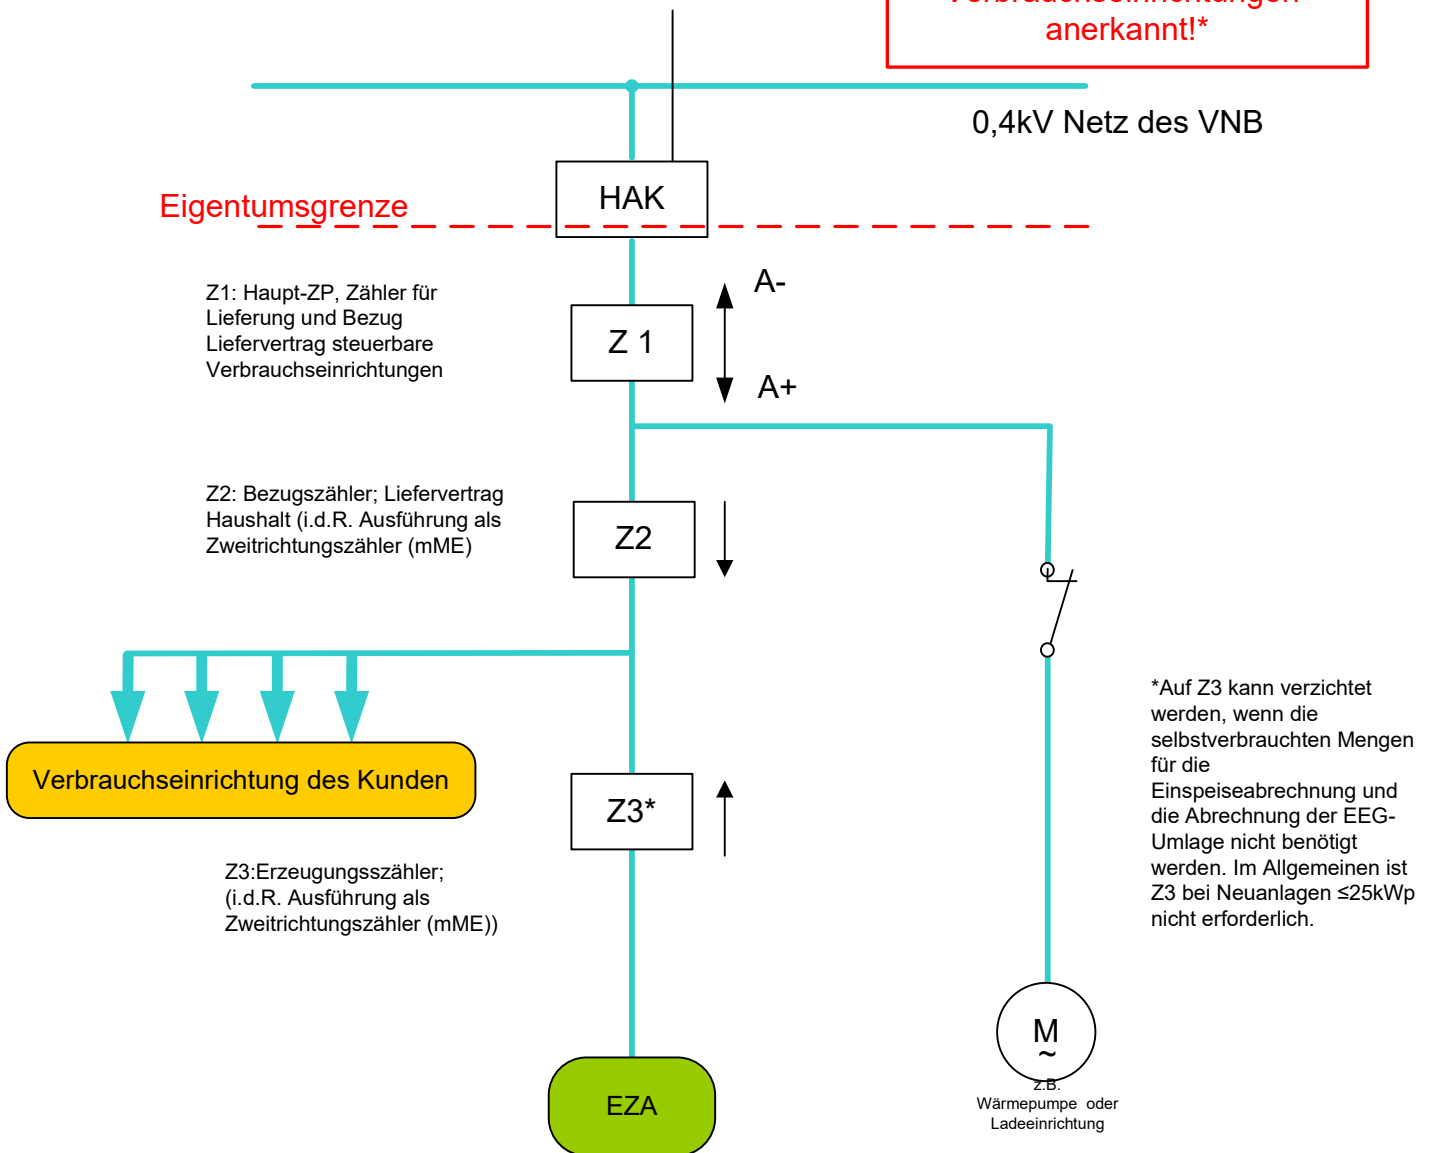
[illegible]
anerkannt!*

0,4kV Netz des VNB

HAK

Eigentumsgrenze

Z1: Haupt-ZP, Zähler für Lieferung und Bezug Liefervertrag steuerbare Verbrauchseinrichtungen

A-

Z 1

A+

Z2: Bezugszähler; Liefervertrag Haushalt (i.d.R. Ausführung als Zweitrichtungszähler (mME)

Z2

Verbrauchseinrichtung des Kunden

Z3*

*Auf Z3 kann verzichtet werden, wenn die selbstverbrauchten Mengen für die Einspeiseabrechnung und die Abrechnung der EEG-Umlage nicht benötigt werden. Im Allgemeinen ist Z3 bei Neuanlagen ≤25kWp nicht erforderlich.

Z3:Erzeugungsszähler; (i.d.R. Ausführung als Zweitrichtungszähler (mME))

M
~

z.B. Wärmepumpe oder Ladeeinrichtung

EZA